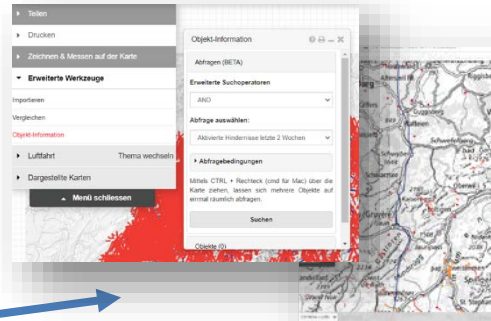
Teilen

Drucken

Zeichnen & Messen auf der Karte

Erweiterte Werkzeuge

Importieren

Vergleichen

Objekt-Information

Luftfahrt

Thema wechseln

Dargestellte Karten

Menü schliessen

Objekt-Information

Abfragen (BETA)

Erweiterte Suchoperatoren

AND

Abfrage auswählen:

Aktivierte Hindernisse letzte 2 Wochen

Abfragebedingungen

Mittels CTRL + Rechteck (cmd für Mac) über die Karte ziehen, lassen sich mehrere Objekte auf einmal räumlich abfragen.

Suchen

Objekte (0)

Schwellbrunn